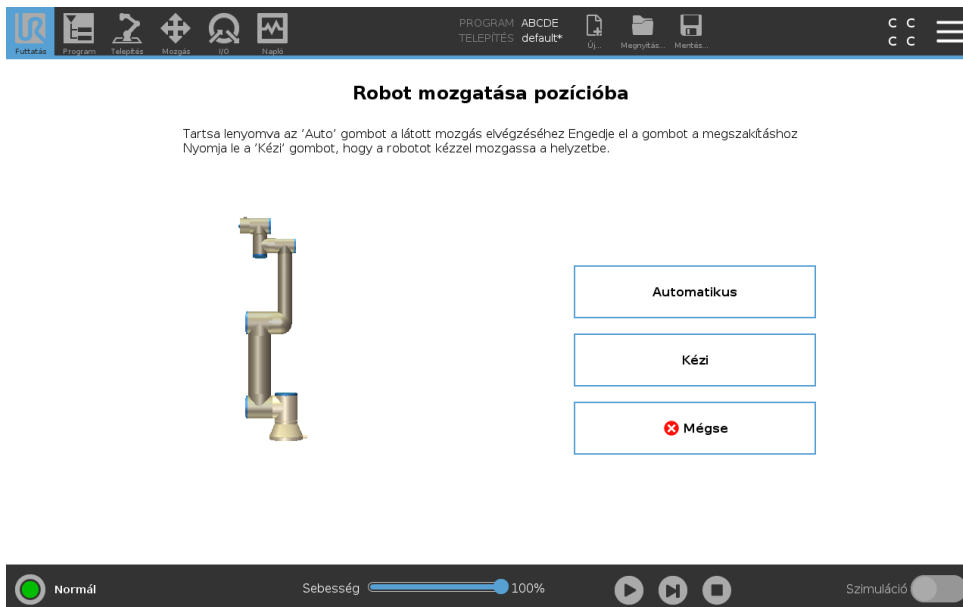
Futtatás Program Telepítés Mozgás I/O Napló

PROGRAM ABCDE
TELEPÍTÉS default*

Új... Megnyitás... Mentés...

C C
C C

Robot mozgatása pozícióba

Tartsa lenyomva az 'Auto' gombot a látott mozgás elvégzéséhez Engedje el a gombot a megszakításhoz
Nyomja le a 'Kézi' gombot, hogy a robotot kézzel mozgassa a helyzetbe.

Automatikus

Kézi

Mégse

Normál

Sebesség 100%

Szimuláció